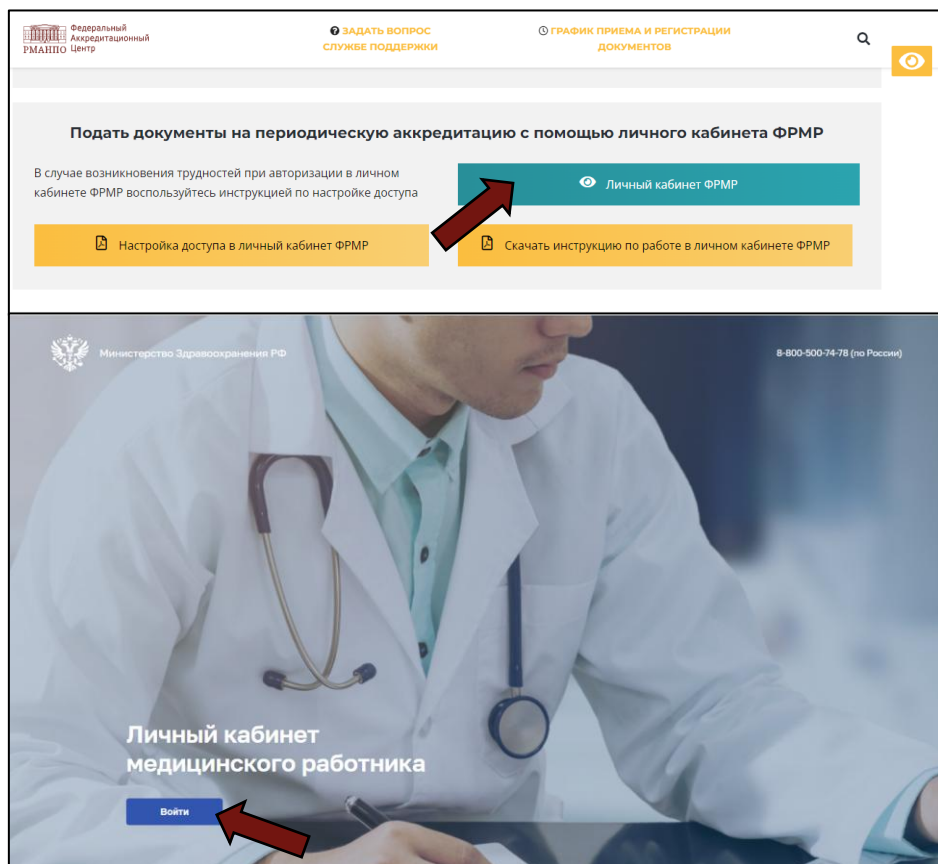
РМАНПО Федеральный Аккредитационный Центр

ЗАДАТЬ ВОПРОС СЛУЖБЕ ПОДДЕРЖКИ

ГРАФИК ПРИЕМА И РЕГИСТРАЦИИ ДОКУМЕНТОВ

Подать документы на периодическую аккредитацию с помощью личного кабинета ФРМР

В случае возникновения трудностей при авторизации в личном кабинете ФРМР воспользуйтесь инструкцией по настройке доступа

Личный кабинет ФРМР

Настройка доступа в личный кабинет ФРМР

Скачать инструкцию по работе в личном кабинете ФРМР

Министерство Здравоохранения РФ

8-800-500-74-78 (по России)

Личный кабинет медицинского работника

Войти